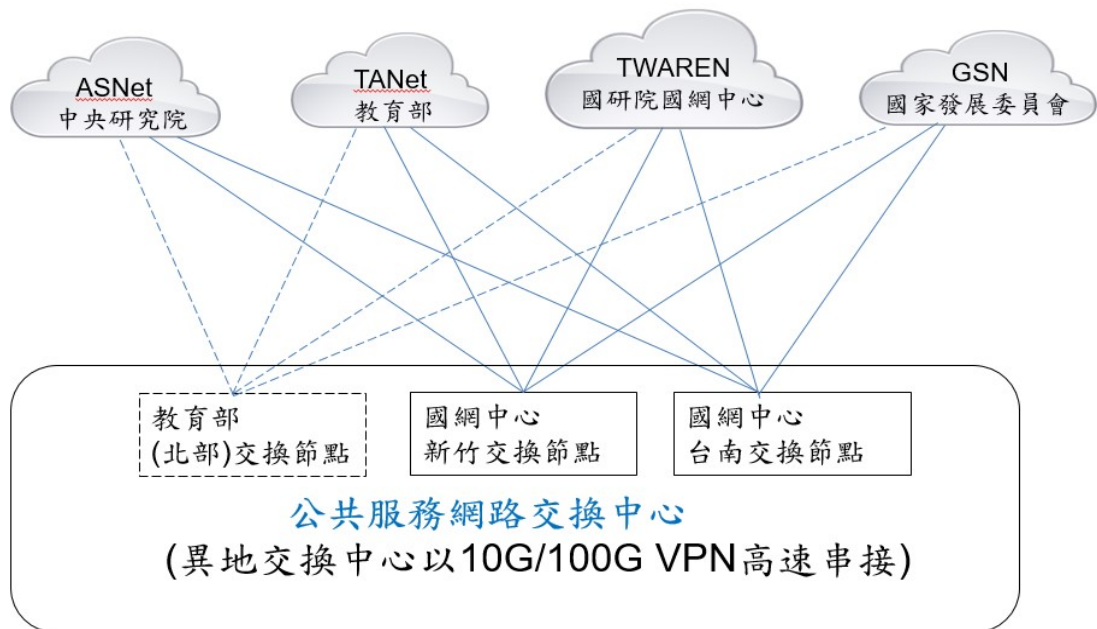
ASNet
中央研究院

TANet
教育部

TWAREN
國研院國網中心

GSN
國家發展委員會

教育部
(北部)交換節點

國網中心
新竹交換節點

國網中心
台南交換節點

公共服務網路交換中心
(異地交換中心以10G/100G VPN高速串接)